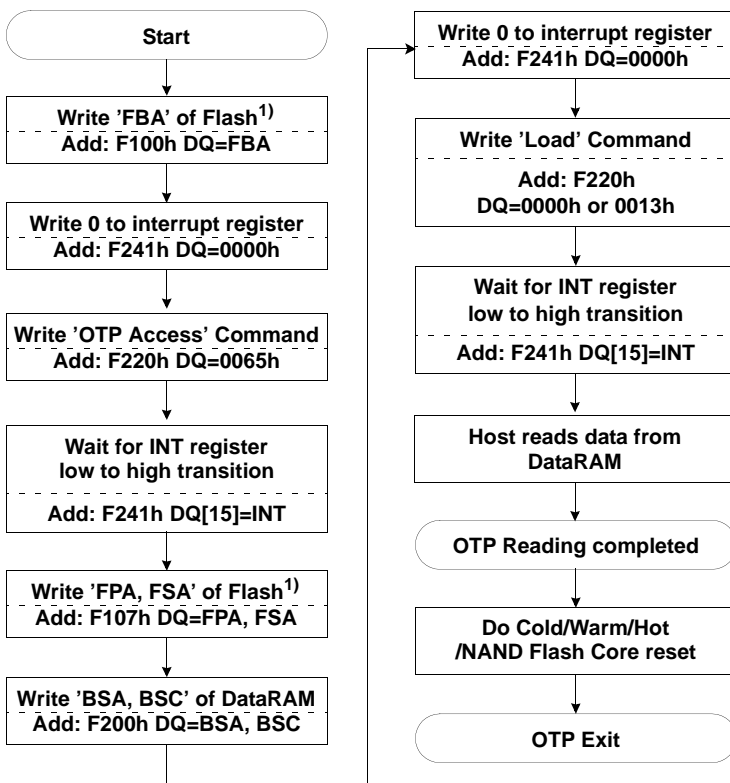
Start

Write 'FBA' of Flash$^{1)}$
Add: F100h DQ=FBA

Write 0 to interrupt register
Add: F241h DQ=0000h

Write 'OTP Access' Command
Add: F220h DQ=0065h

Wait for INT register
low to high transition
Add: F241h DQ[15]=INT

Write 'FPA, FSA' of Flash$^{1)}$
Add: F107h DQ=FPA, FSA

Write 'BSA, BSC' of DataRAM
Add: F200h DQ=BSA, BSC

Write 0 to interrupt register
Add: F241h DQ=0000h

Write 'Load' Command
Add: F220h
DQ=0000h or 0013h

Wait for INT register
low to high transition
Add: F241h DQ[15]=INT

Host reads data from
DataRAM

OTP Reading completed

Do Cold/Warm/Hot
/NAND Flash Core reset

OTP Exit